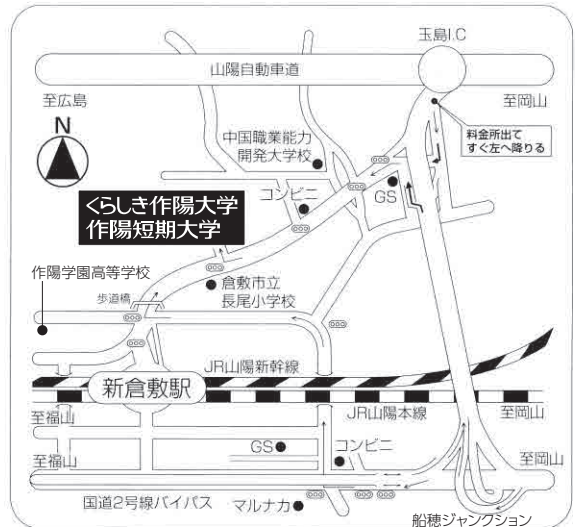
玉島I.C

山陽自動車道

至広島

至岡山

N

料金所出て
すぐ左へ降りる

中国職業能力
開発大学校

コンビニ

GS

くらしき作陽大学
作陽短期大学

作陽学園高等学校

倉敷市立
長尾小学校

歩道橋

JR山陽新幹線

新倉敷駅

至福山

JR山陽本線

至岡山

GS

コンビニ

至福山

至岡山

国道2号線バイパス

マルナカ

船穂ジャンクション